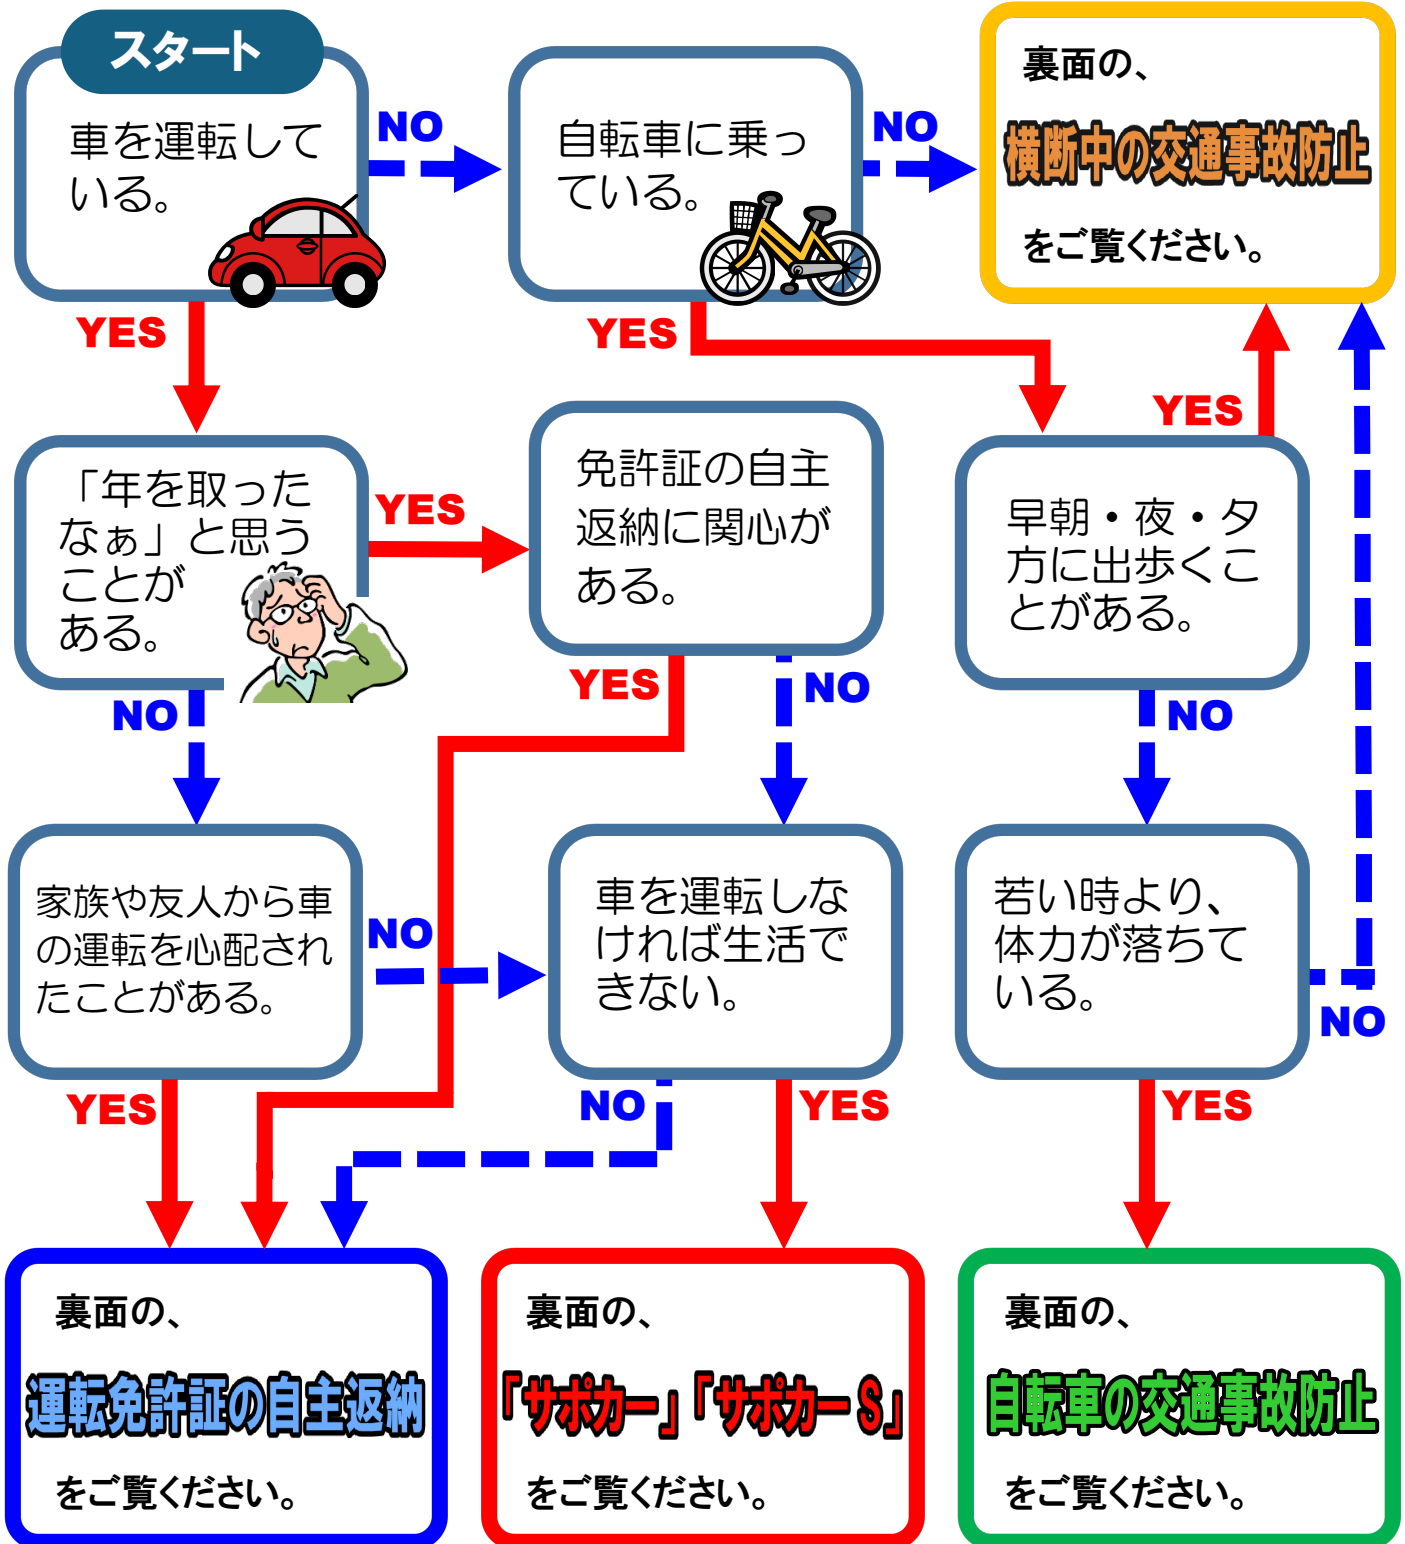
スタート

車を運転している。

NO

自転車に乗っている。

NO

裏面の、
横断中の交通事故防止
をご覧ください。

YES

YES

YES

「年を取ったなぁ」と思うことがある。

YES

免許証の自主返納に関心がある。

早朝・夜・夕方に出歩くことがある。

NO

YES

NO

NO

家族や友人から車の運転を心配されたことがある。

NO

車を運転しなければ生活できない。

若い時より、体力が落ちている。

NO

YES

NO

YES

YES

裏面の、
運転免許証の自主返納
をご覧ください。

裏面の、
「サポカー」「サポカーS」
をご覧ください。

裏面の、
自転車の交通事故防止
をご覧ください。